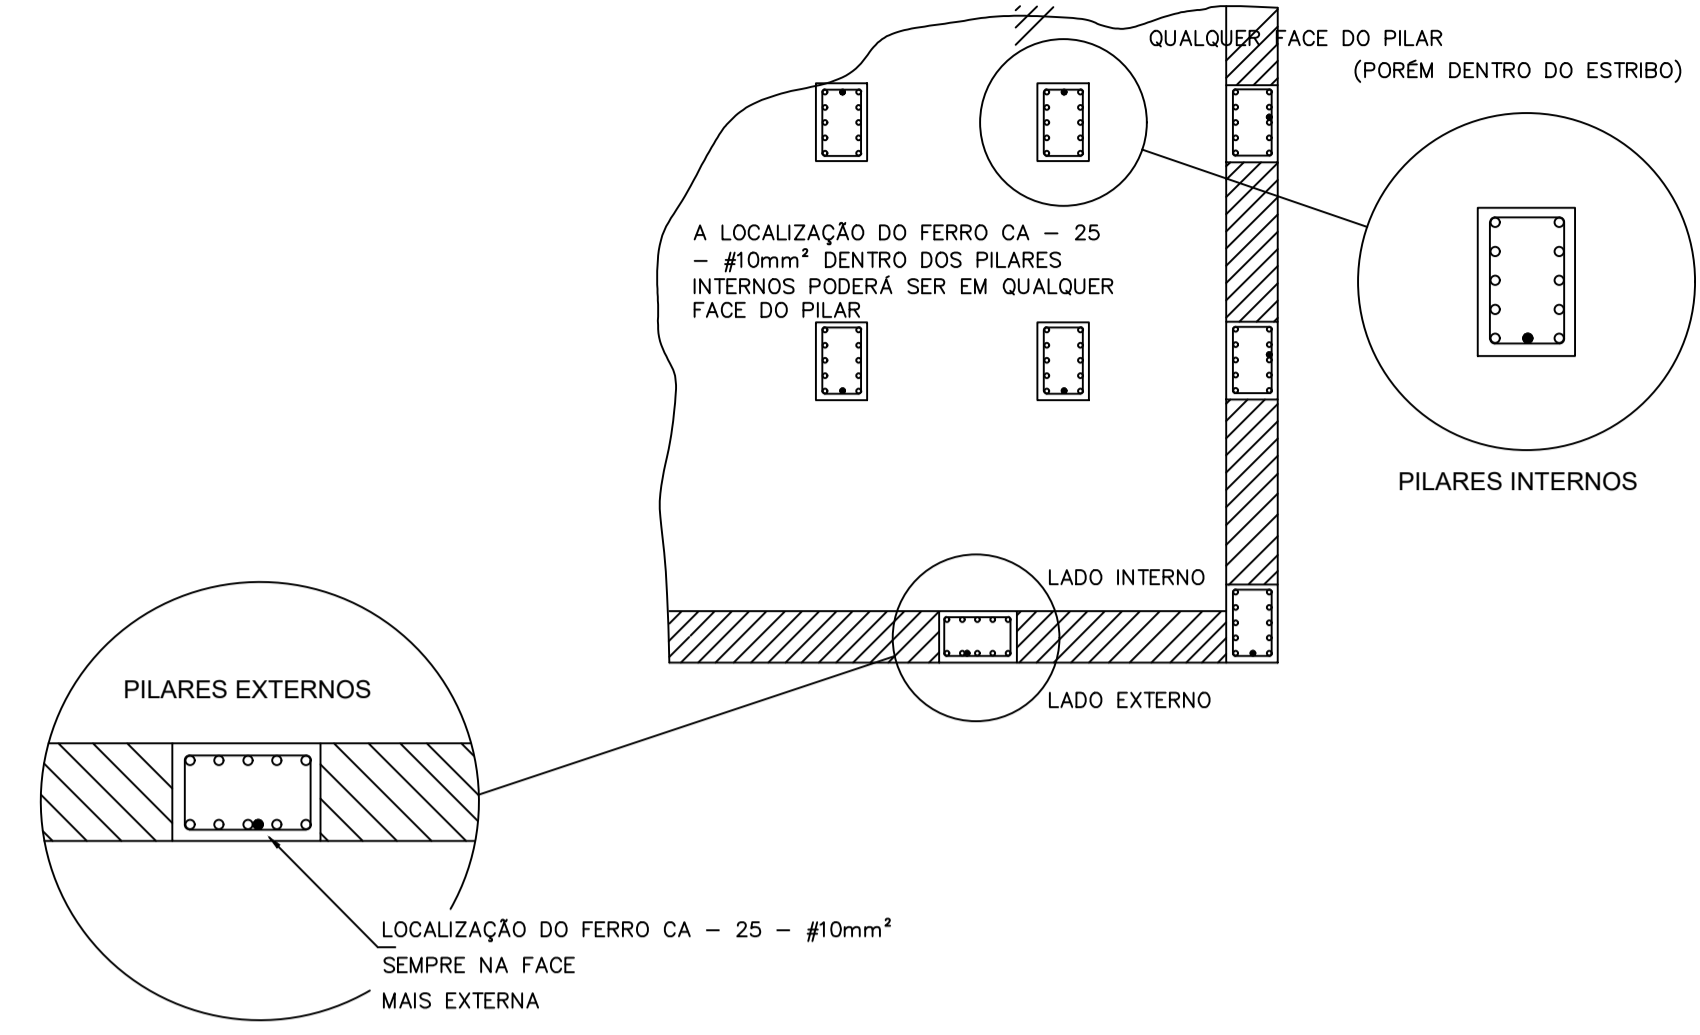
QUALQUER FACE DO PILAR
(PORÉM DENTRO DO ESTRIBO)

A LOCALIZAÇÃO DO FERRO CA – 25 – #10mm² DENTRO DOS PILARES INTERNOS PODERÁ SER EM QUALQUER FACE DO PILAR

PILARES INTERNOS

LADO INTERNO

LADO EXTERNO

PILARES EXTERNOS

LOCALIZAÇÃO DO FERRO CA – 25 – #10mm²
SEMPRE NA FACE
MAIS EXTERNA